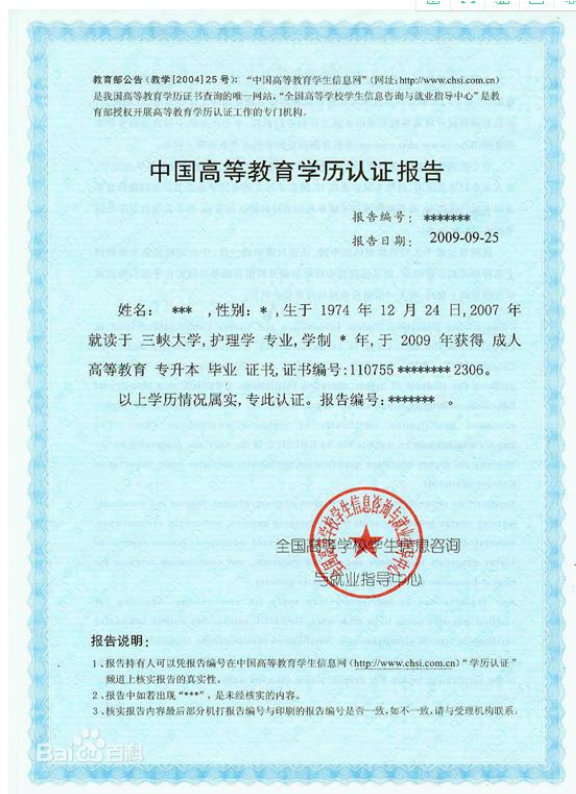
教育部公告（教学[2004]25号）："中国高等教育学生信息网"（网址：http://www.chsi.com.cn）是我国高等教育学历证书查询的唯一网站。"全国高等学校学生信息咨询与就业指导中心"是教育部授权开展高等教育学历认证工作的专门机构。

中国高等教育学历认证报告

报告编号： *******
报告日期： 2009-09-25

姓名： *** ，性别：*，生于 1974 年 12 月 24 日，2007 年就读于 三峡大学，护理学 专业，学制 * 年，于 2009 年获得 成人高等教育 专升本 毕业 证书，证书编号：110755 ******** 2306。

以上学历情况属实，专此认证。报告编号：******* 。

全国高等学校学生信息咨询与就业指导中心

全国高等学校学生信息咨询与就业指导中心

报告说明：
1、报告持有人可以凭报告编号在中国高等教育学生信息网（http://www.chsi.com.cn）"学历认证"频道上核实报告的真实性。
2、报告中如若出现"***"，是未经核实的内容。
3、核实报告内容最后部分机打报告编号与印制的报告编号是否一致，如不一致，请与受理机构联系。

Bai百科